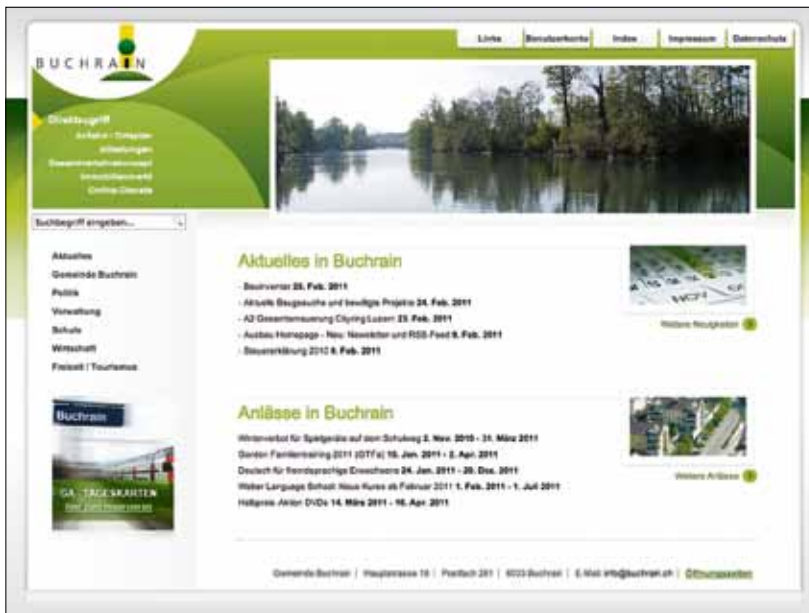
BUCHRAIN

Links | Berufsverbote | Index | Impressum | Datenschutz

Direktzugriff
Anfahrt - Tiefgaragen
Mitteilungen
Gesamtverkehrskonzept
Immobilienmarkt
Online-Dienste

Suchbegriff eingeben...

Aktuelles
Gemeinde Buchrain
Politik
Verwaltung
Schule
Wirtschaft
Freizeit / Tourismus

Buchrain

GA - TAGESKARTEN
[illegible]

Aktuelles in Buchrain

- Bauinventar 25. Feb. 2011
- Aktuelle Baugesuche und bewilligte Projekte 24. Feb. 2011
- A2 Gesamterneuerung Cityring Luzern 23. Feb. 2011
- Ausbau Homepage - Neu: Newsletter und RSS-Feed 8. Feb. 2011
- Steuererklärung 2010 8. Feb. 2011

Weitere Neuigkeiten

Anlässe in Buchrain

Winterverbot für Spielgeräte auf dem Schulweg 2. Nov. 2010 - 31. März 2011
Gordon Familientraining 2011 (GTFa) 10. Jan. 2011 - 2. Apr. 2011
Deutsch für fremdsprachige Erwachsene 24. Jan. 2011 - 20. Dez. 2011
Walter Language School: Neue Kurse ab Februar 2011 1. Feb. 2011 - 1. Juli 2011
Halbpreis Aktion DVDs 14. März 2011 - 16. Apr. 2011

Weitere Anlässe

Gemeinde Buchrain | Hauptstrasse 19 | Postfach 261 | 6033 Buchrain | E-Mail: info@buchrain.ch | Öffnungszeiten